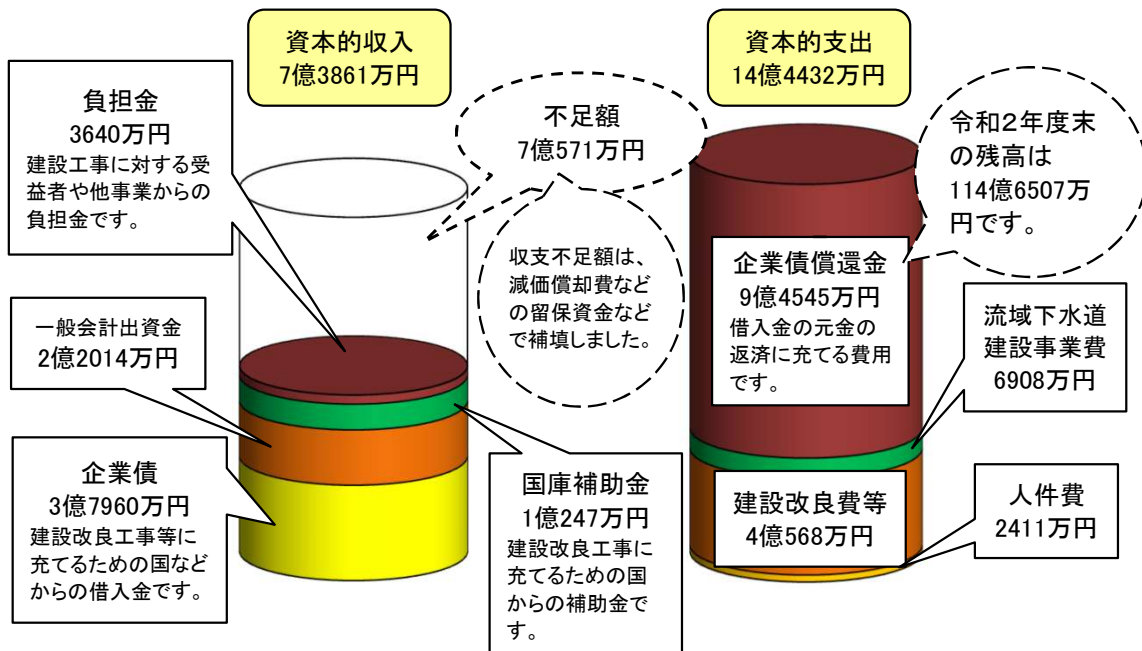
資本的収入
7億3861万円

資本的支出
14億4432万円

負担金
3640万円
建設工事に対する受益者や他事業からの負担金です。

不足額
7億571万円

令和2年度末の残高は114億6507万円です。

収支不足額は、減価償却費などの留保資金などで補填しました。

企業債償還金
9億4545万円
借入金の元金の返済に充てる費用です。

一般会計出資金
2億2014万円

流域下水道建設事業費
6908万円

企業債
3億7960万円
建設改良工事等に充てるための国などからの借入金です。

国庫補助金
1億247万円
建設改良工事に充てるための国からの補助金です。

建設改良費等
4億568万円

人件費
2411万円